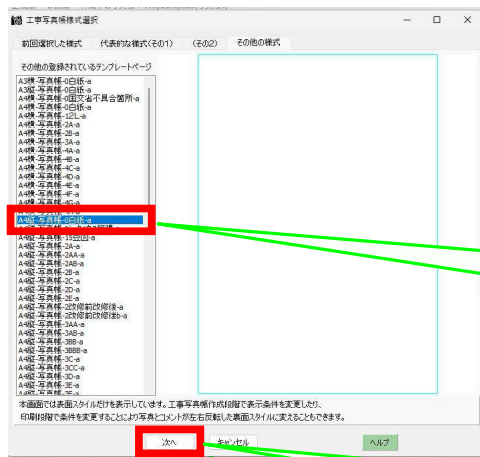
工事写真帳様式選択

前回選択した様式　代表的な様式(その1)　(その2)　その他の様式

その他の登録されているテンプレートページ

A3横-写真帳-0白紙-a
A3縦-写真帳-0白紙-a
A4横-写真帳-0国交省不具合箇所-a
A4横-写真帳-0白紙-a
A4横-写真帳-12L-a
A4横-写真帳-2A-a
A4横-写真帳-2B-a
A4横-写真帳-3A-a
A4横-写真帳-4A-a
A4横-写真帳-4B-a
A4横-写真帳-4C-a
A4横-写真帳-4D-a
A4横-写真帳-4E-a
A4横-写真帳-4F-a
A4横-写真帳-4G-a
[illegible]
A4縦-写真帳-0白紙-a
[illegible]
A4縦-写真帳-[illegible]
A4縦-写真帳-2A-a
A4縦-写真帳-2AA-a
A4縦-写真帳-2AB-a
A4縦-写真帳-2B-a
A4縦-写真帳-2C-a
A4縦-写真帳-2D-a
A4縦-写真帳-2E-a
A4縦-写真帳-2改修前改修後-a
A4縦-写真帳-2改修前改修後b-a
A4縦-写真帳-3AA-a
A4縦-写真帳-3AB-a
A4縦-写真帳-3BB-a
A4縦-写真帳-3BBB-a
A4縦-写真帳-3C-a
A4縦-写真帳-3CC-a
A4縦-写真帳-3D-a
A4縦-写真帳-3E-a
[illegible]

本画面では表面スタイルだけを表示しています。工事写真帳作成段階で表示条件を変更したり、印刷段階で条件を変更することにより写真とコメントが左右反転した裏面スタイルに変えることもできます。

次へ　キャンセル　ヘルプ